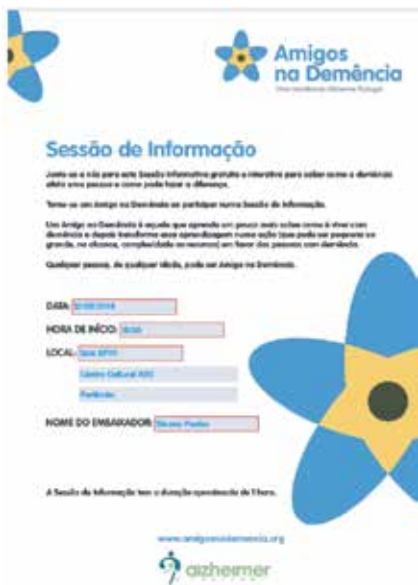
Amigos na Demência
Uma iniciativa Alzheimer Portugal

Sessão de Informação

Junte-se a nós para esta Sessão Informativa gratuita e interativa para saber como a demência afeta uma pessoa e como pode fazer a diferença.

Torne-se um Amigo na Demência ao participar numa Sessão de Informação.

Um Amigo na Demência é aquele que aprende um pouco mais sobre como é viver com demência e depois transforma essa aprendizagem numa ação (que pode ser pequena ou grande, no oficina, complexidade ou recursos) em favor das pessoas com demência.

Qualquer pessoa, de qualquer idade, pode ser Amigo na Demência.

DATA: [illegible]

HORA DE INÍCIO: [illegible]

LOCAL: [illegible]

Centro Cultural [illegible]

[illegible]

NOME DO EMBAIXADOR: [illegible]

A Sessão de Informação tem a duração aproximada de 1 hora.

www.amigosnademencia.org

alzheimer